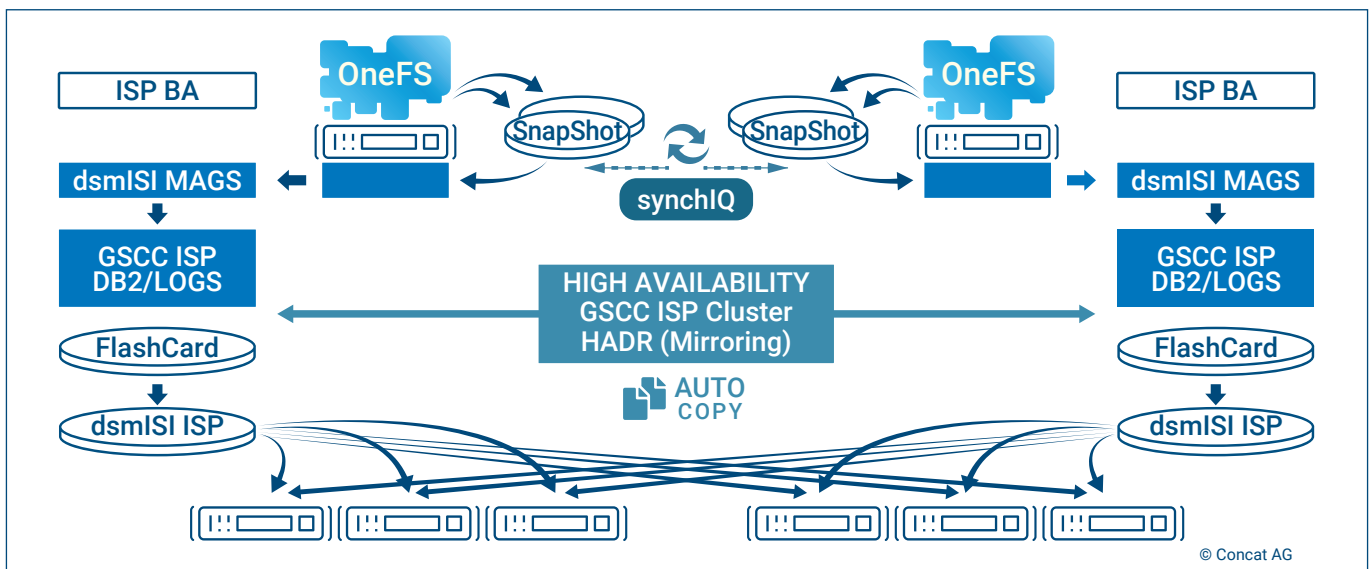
ISP BA

OneFS

SnapShot

SnapShot

OneFS

ISP BA

dsmISI MAGS

synchIQ

dsmISI MAGS

GSCC ISP DB2/LOGS

HIGH AVAILABILITY
GSCC ISP Cluster
HADR (Mirroring)

GSCC ISP DB2/LOGS

FlashCard

FlashCard

AUTO COPY

dsmISI ISP

dsmISI ISP

© Concat AG